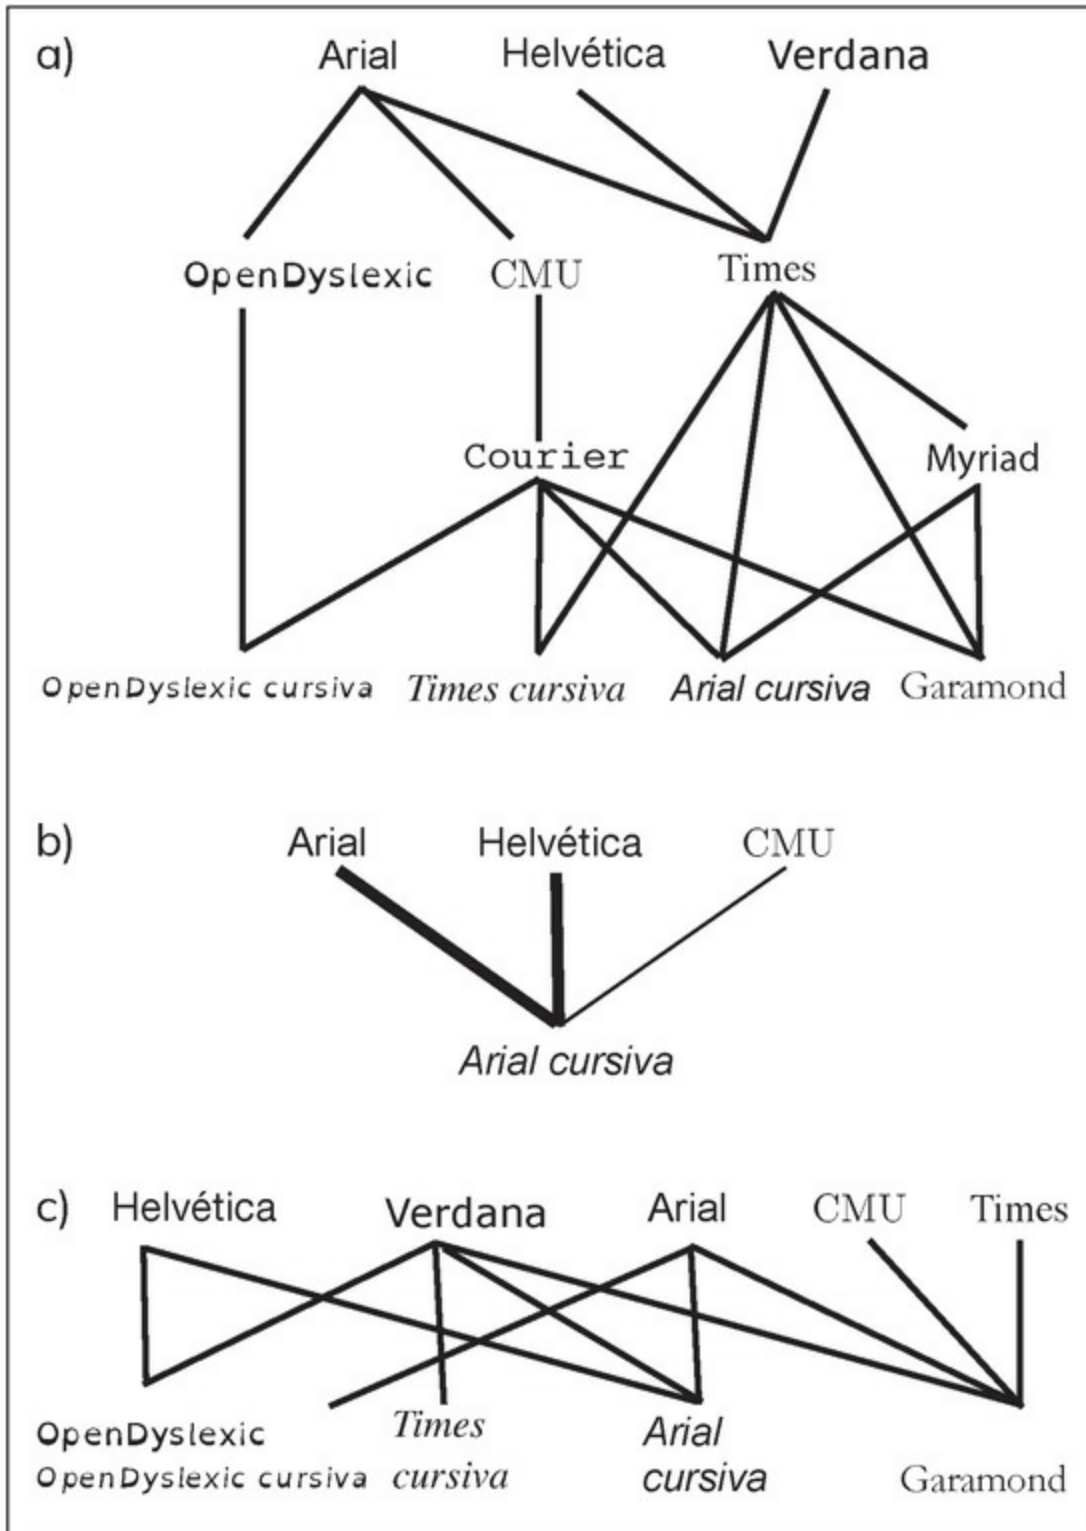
a)

Arial Helvética Verdana

OpenDyslexic CMU Times

Courier Myriad

OpenDyslexic cursiva Times cursiva Arial cursiva Garamond

b)

Arial Helvética CMU

Arial cursiva

c)

Helvética Verdana Arial CMU Times

OpenDyslexic
OpenDyslexic cursiva Times cursiva Arial cursiva Garamond